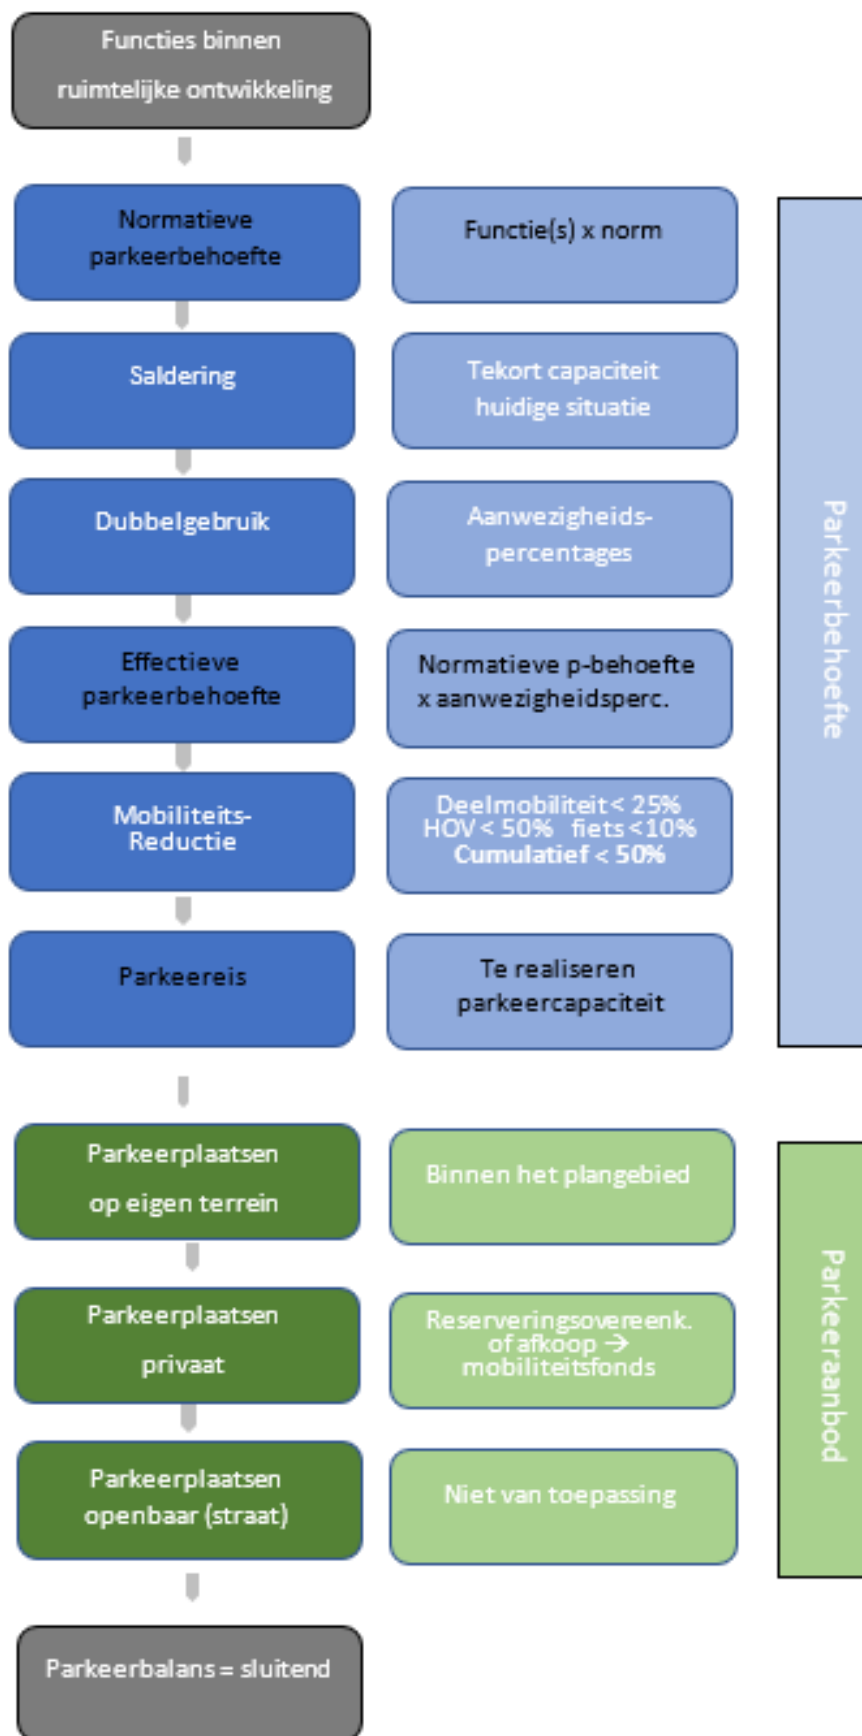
Functies binnen ruimtelijke ontwikkeling

Normatieve parkeerbehoefte

Functie(s) x norm

Saldering

Tekort capaciteit huidige situatie

Dubbelgebruik

Aanwezigheids-percentages

Effectieve parkeerbehoefte

Normatieve p-behoefte x aanwezigheidsperc.

Mobiliteits-Reductie

Deelmobiliteit < 25%
HOV < 50% fiets < 10%
Cumulatief < 50%

Parkeereis

Te realiseren parkeercapaciteit

Parkeerbehoefte

Parkeerplaatsen op eigen terrein

Binnen het plangebied

Parkeerplaatsen privaat

Reserveringsovereenk. of afkoop → mobiliteitsfonds

Parkeerplaatsen openbaar (straat)

Niet van toepassing

Parkeeraanbod

Parkeerbalans = sluitend